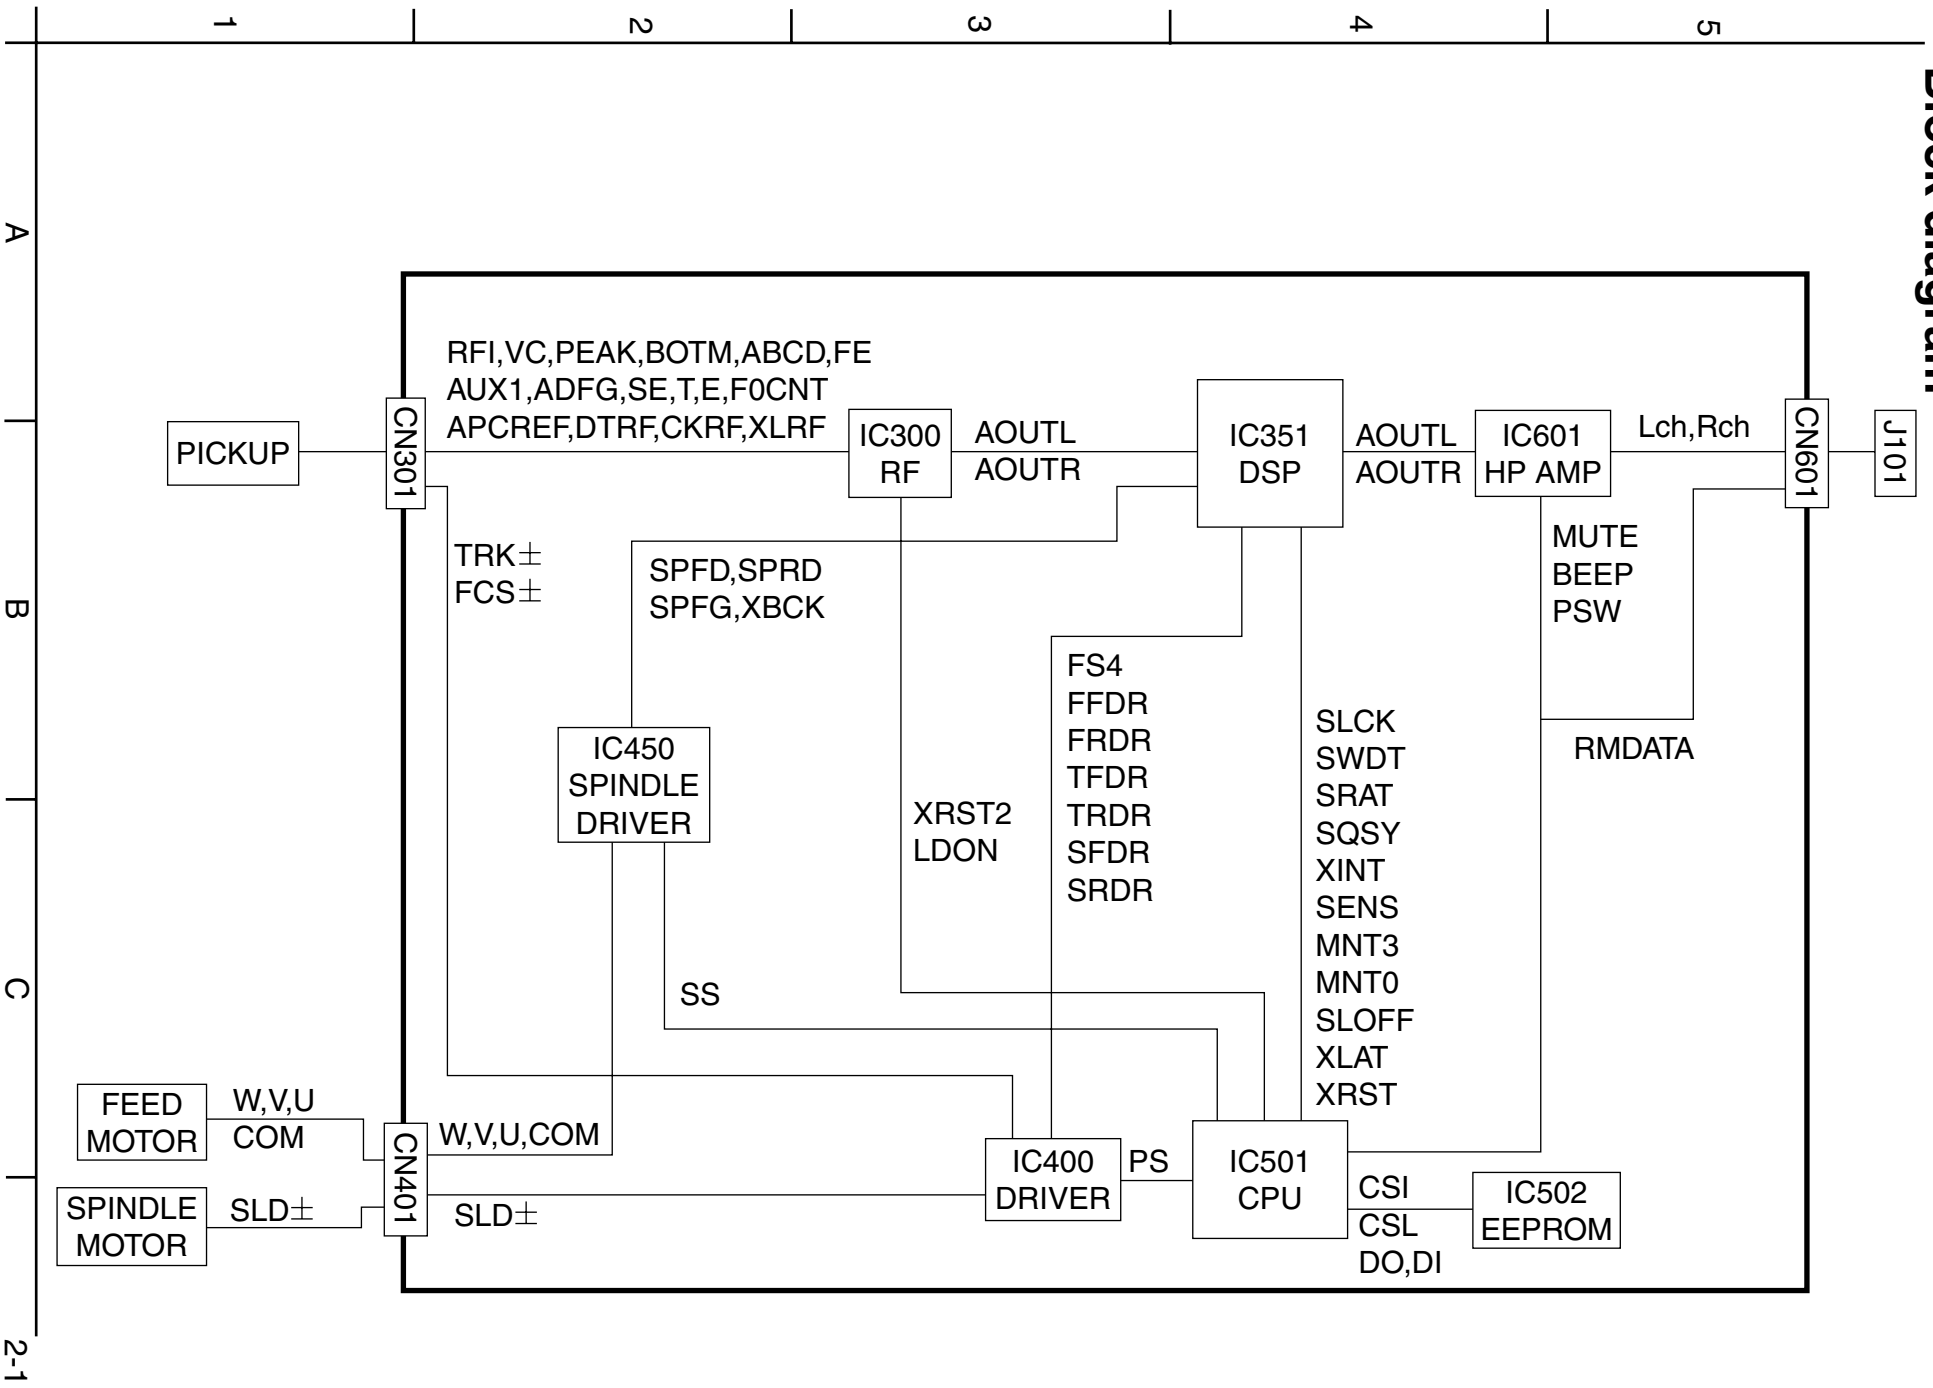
Block diagram

1 2 3 4 5

A B C

PICKUP
CN301
RFI,VC,PEAK,BOTM,ABCD,FE
AUX1,ADFG,SE,T,E,F0CNT
APCREF,DTRF,CKRF,XLRF
IC300
RF
AOUTL
AOUTR
IC351
DSP
AOUTL
AOUTR
IC601
HP AMP
Lch,Rch
CN601
J101
TRK±
FCS±
SPFD,SPRD
SPFG,XBCK
MUTE
BEEP
PSW
FS4
FFDR
FRDR
TFDR
TRDR
SFDR
SRDR
SLCK
SWDT
SRAT
SQSY
XINT
SENS
MNT3
MNT0
SLOFF
XLAT
XRST
RMDATA
IC450
SPINDLE
DRIVER
XRST2
LDON
SS
FEED
MOTOR
W,V,U
COM
CN401
W,V,U,COM
IC400
DRIVER
PS
IC501
CPU
CSI
CSL
DO,DI
IC502
EEPROM
SPINDLE
MOTOR
SLD±
SLD±

2-1